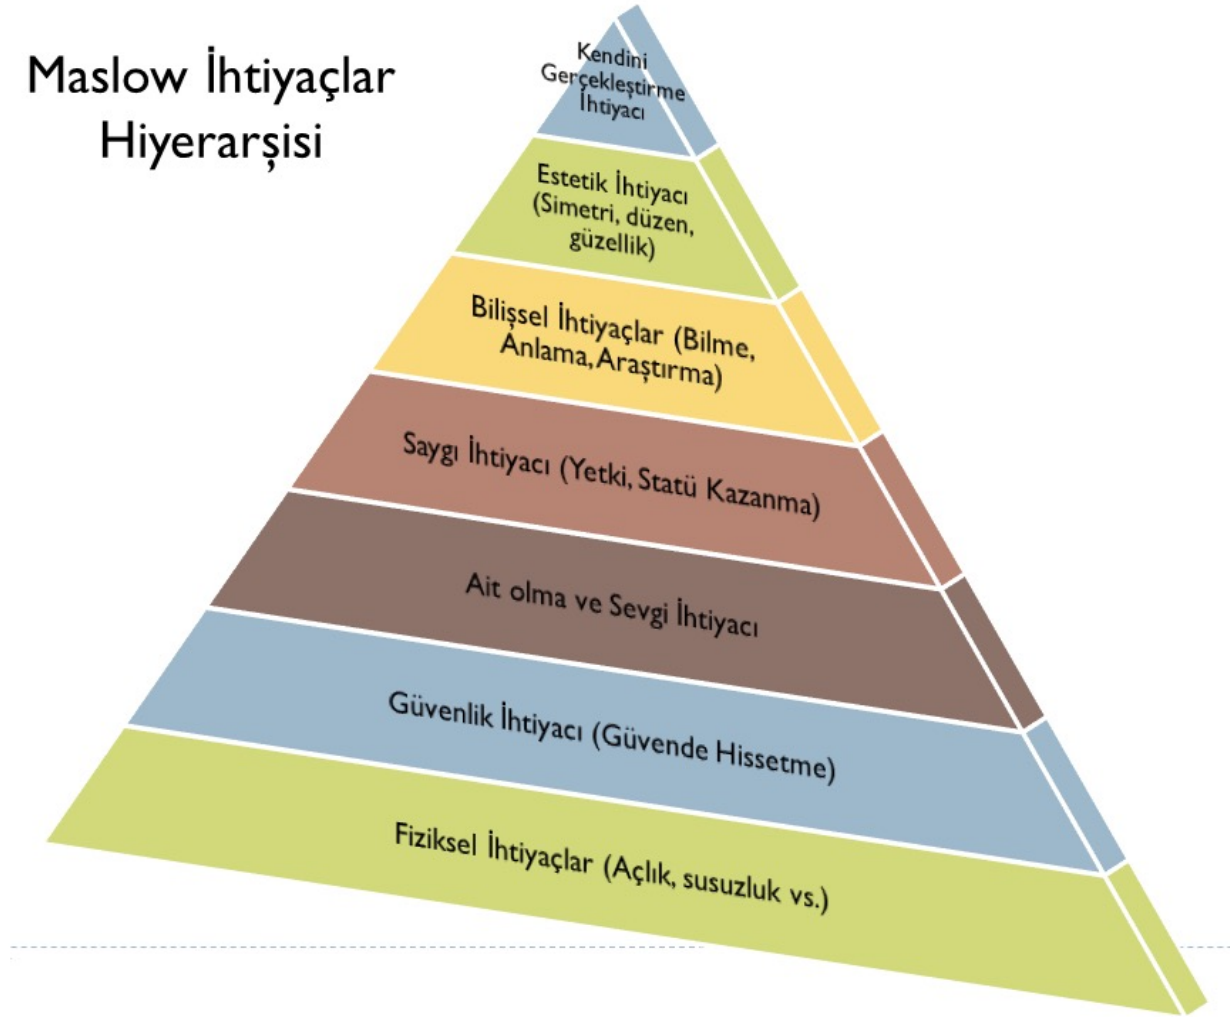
Maslow İhtiyaçlar Hiyerarşisi

Kendini Gerçekleştirme İhtiyacı

Estetik İhtiyacı (Simetri, düzen, güzellik)

Bilişsel İhtiyaçlar (Bilme, Anlama, Araştırma)

Saygı İhtiyacı (Yetki, Statü Kazanma)

Ait olma ve Sevgi İhtiyacı

Güvenlik İhtiyacı (Güvende Hissetme)

Fiziksel İhtiyaçlar (Açlık, susuzluk vs.)